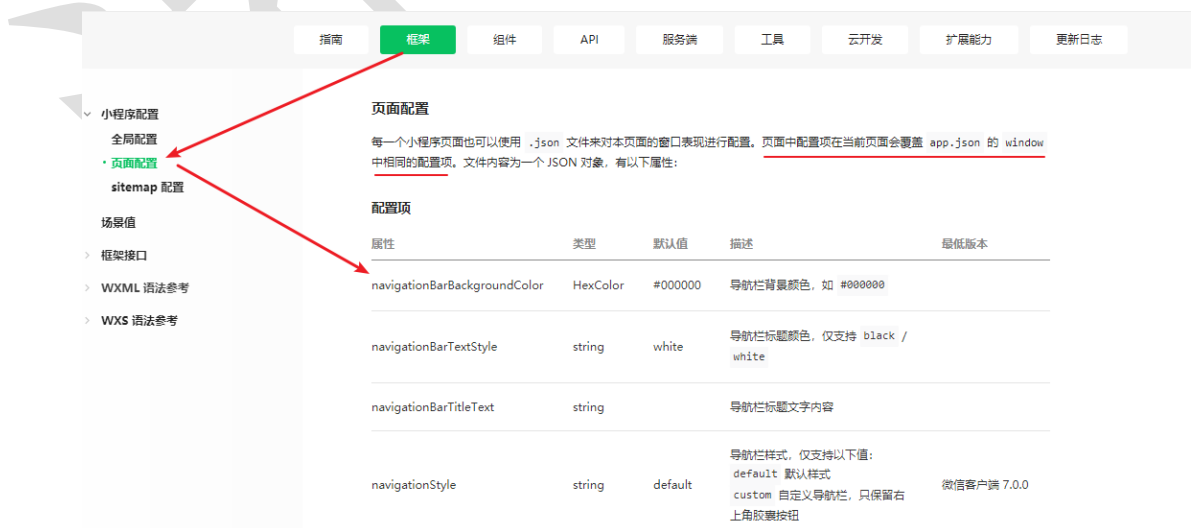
指南 框架 组件 API 服务端 工具 云开发 扩展能力 更新日志

小程序配置
全局配置
页面配置
sitemap 配置
场景值
框架接口
WXML 语法参考
WXS 语法参考

页面配置

每一个小程序页面也可以使用 .json 文件来对本页面的窗口表现进行配置。页面中配置项在当前页面会覆盖 app.json 的 window 中相同的配置项。文件内容为一个 JSON 对象，有以下属性：

配置项

| 属性 | 类型 | 默认值 | 描述 | 最低版本 |
|---|---|---|---|---|
| navigationBarBackgroundColor | HexColor | #000000 | 导航栏背景颜色，如 #000000 | |
| navigationBarTextStyle | string | white | 导航栏标题颜色，仅支持 black / white | |
| navigationBarTitleText | string | | 导航栏标题文字内容 | |
| navigationStyle | string | default | 导航栏样式，仅支持以下值：default 默认样式 custom 自定义导航栏，只保留右上角胶囊按钮 | 微信客户端 7.0.0 |